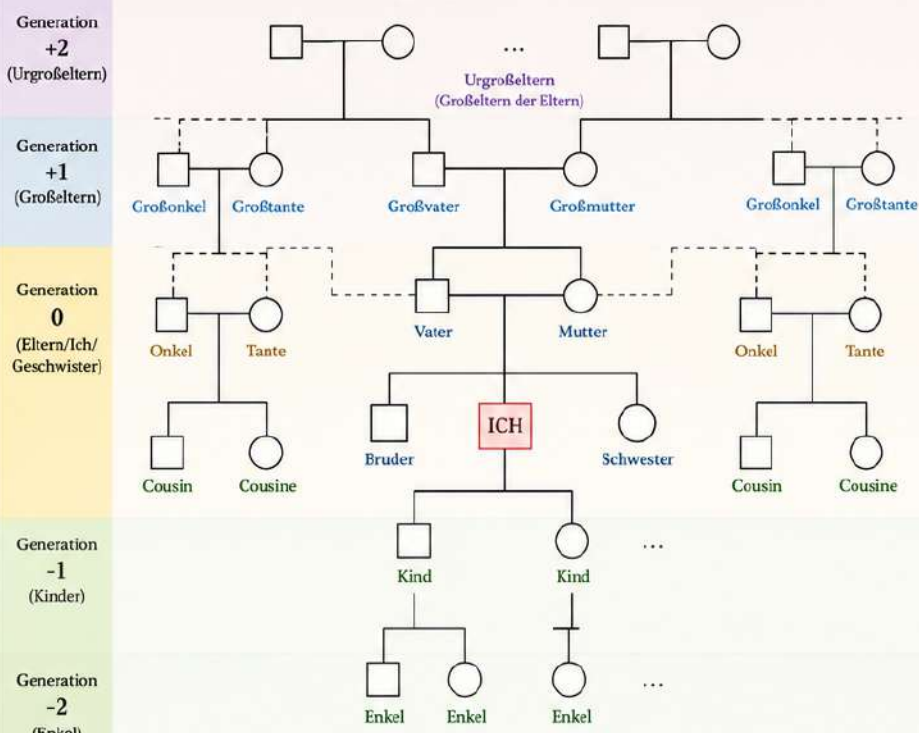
Generation
+2
(Urgroßeltern)

...

Urgroßeltern
(Großeltern der Eltern)

Generation
+1
(Großeltern)

Großonkel Großtante Großvater Großmutter Großonkel Großtante

Generation
0
(Eltern/Ich/
Geschwister)

Onkel Tante Vater Mutter Onkel Tante

ICH

Bruder Schwester

Cousin Cousine Cousin Cousine

Generation
-1
(Kinder)

Kind Kind ...

Generation
-2
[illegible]

Enkel Enkel Enkel ...